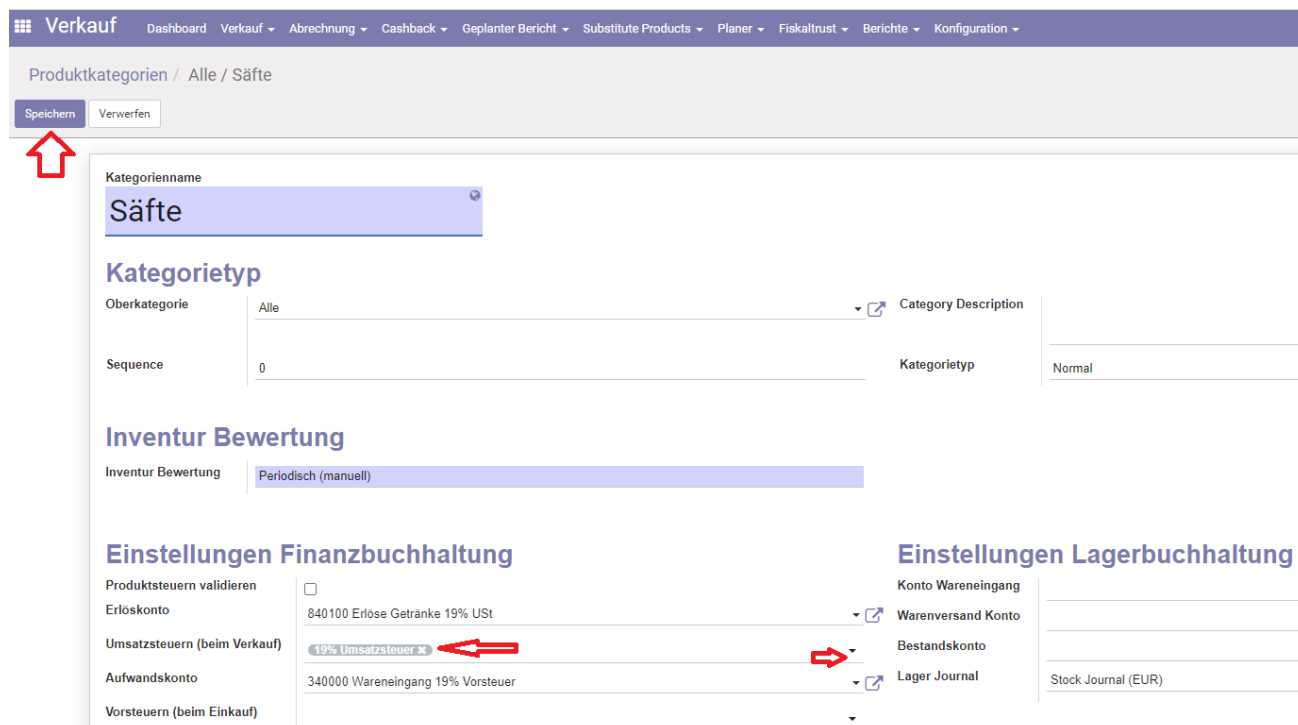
Verkauf Dashboard Verkauf Abrechnung Cashback Geplanter Bericht Substitute Products Planer Fiskaltrust Berichte Konfiguration

Produktkategorien / Alle / Säfte

Speichern Verwerfen

Kategorienname
Säfte

Kategorietyp

Oberkategorie Alle
Sequence 0

Category Description
Kategorietyp Normal

Inventur Bewertung

Inventur Bewertung Periodisch (manuell)

Einstellungen Finanzbuchhaltung

Produktsteuern validieren
Erlöskonto 840100 Erlöse Getränke 19% USt
Umsatzsteuern (beim Verkauf) 19% Umsatzsteuer
Aufwandskonto 340000 Wareneingang 19% Vorsteuer
Vorsteuern (beim Einkauf)

Einstellungen Lagerbuchhaltung

Konto Wareneingang
Warenversand Konto
Bestandskonto
Lager Journal Stock Journal (EUR)